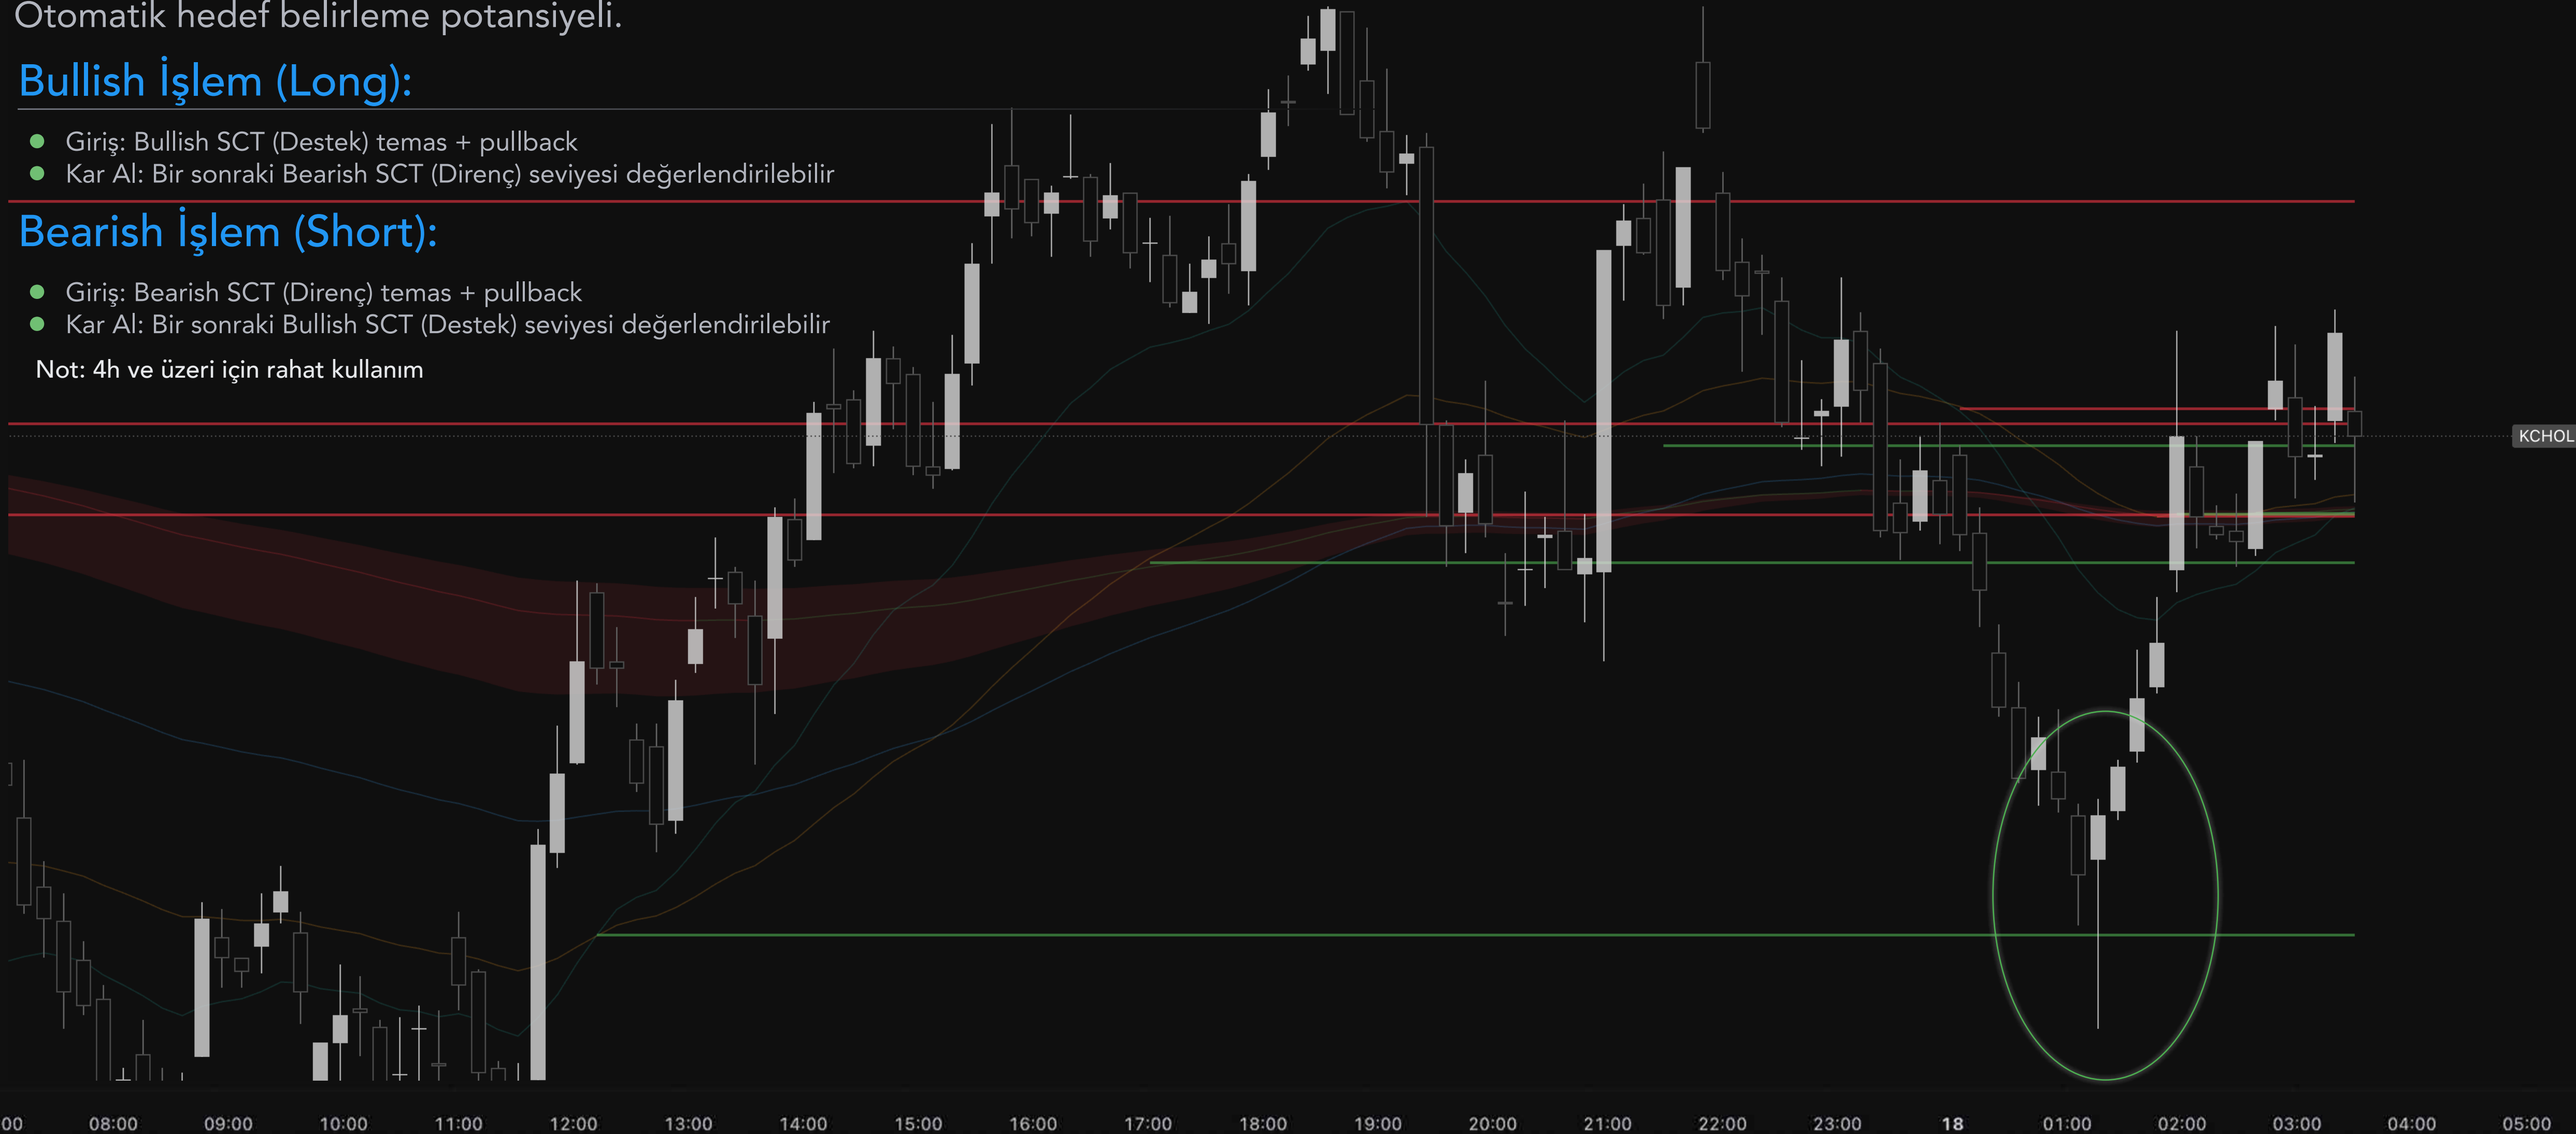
Otomatik hedef belirleme potansiyeli.

Bullish İşlem (Long):

- Giriş: Bullish SCT (Destek) temas + pullback
- Kar Al: Bir sonraki Bearish SCT (Direnç) seviyesi değerlendirilebilir

Bearish İşlem (Short):

- Giriş: Bearish SCT (Direnç) temas + pullback
- Kar Al: Bir sonraki Bullish SCT (Destek) seviyesi değerlendirilebilir

Not: 4h ve üzeri için rahat kullanım

KCHOL

00 08:00 09:00 10:00 11:00 12:00 13:00 14:00 15:00 16:00 17:00 18:00 19:00 20:00 21:00 22:00 23:00 18 01:00 02:00 03:00 04:00 05:00